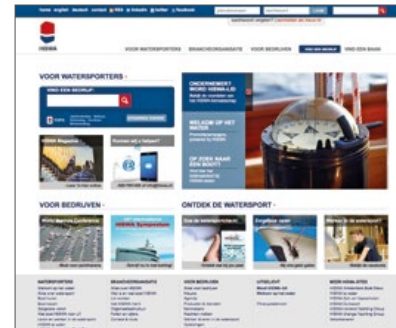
home english über contact RSS linkedin twitter facebook

HISWA

VOOR WATERSPORTERS   BRANCHEORGANISATIE   VOOR BEDRIJVEN   VIND EEN BAAN

VOOR WATERSPORTERS

VIND EEN BEDRIJF

HISWA Magazine

Kunnen wij u helpen?

ONDERNEMER? WORD HISWA-LID

WELKOM OP HET WATER

OP ZOEK NAAR EEN BOOT?

VOOR BEDRIJVEN

ONTDEK DE WATERSPORT

HISWA Symposium

Engelse zeer

WATERSPORTERS   BRANCHEORGANISATIE   VOOR BEDRIJVEN   UITGELICHT   MEER HISWA-SITES

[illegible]